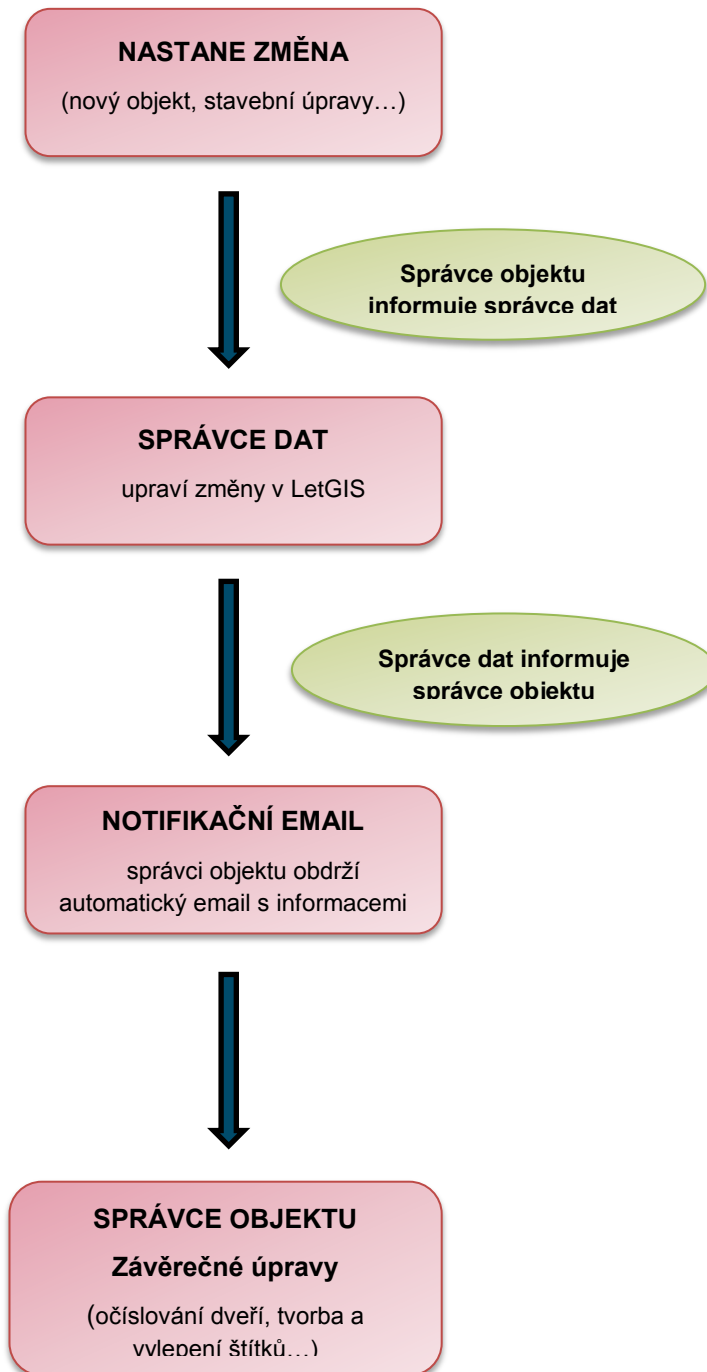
NASTANE ZMĚNA
(nový objekt, stavební úpravy…)

Správce objektu informuje správce dat

SPRÁVCE DAT
upraví změny v LetGIS

Správce dat informuje správce objektu

NOTIFIKAČNÍ EMAIL
správci objektu obdrží automatický email s informacemi

SPRÁVCE OBJEKTU
Závěrečné úpravy
(očíslování dveří, tvorba a vylepení štítků…)